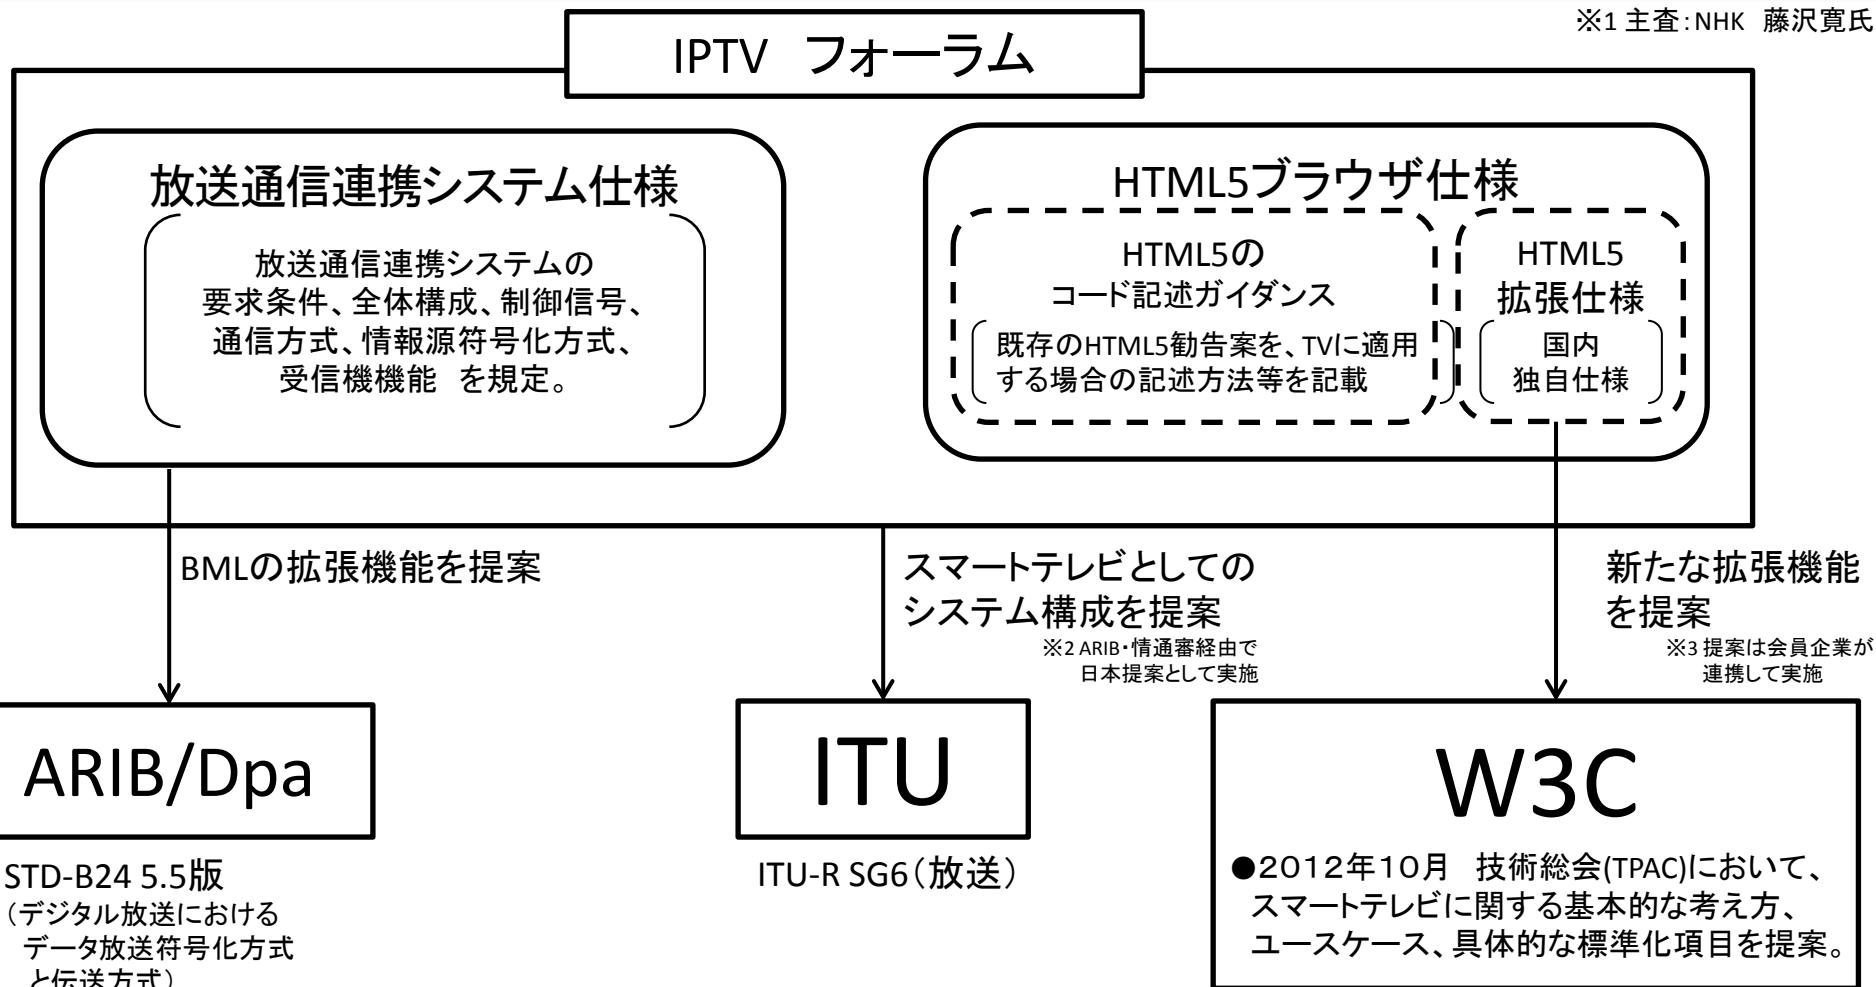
※1 主査:NHK 藤沢寛氏

IPTV フォーラム

放送通信連携システム仕様

放送通信連携システムの要求条件、全体構成、制御信号、通信方式、情報源符号化方式、受信機機能 を規定。

HTML5ブラウザ仕様

HTML5の コード記述ガイダンス

既存のHTML5勧告案を、TVに適用する場合の記述方法等を記載

HTML5 拡張仕様

国内 独自仕様

BMLの拡張機能を提案

スマートテレビとしての システム構成を提案
※2 ARIB・情通審経由で 日本提案として実施

新たな拡張機能 を提案
※3 提案は会員企業が 連携して実施

ARIB/Dpa

STD-B24 5.5版
（デジタル放送における データ放送符号化方式 と伝送方式）

ITU

ITU-R SG6（放送）

W3C

●2012年10月 技術総会(TPAC)において、スマートテレビに関する基本的な考え方、ユースケース、具体的な標準化項目を提案。